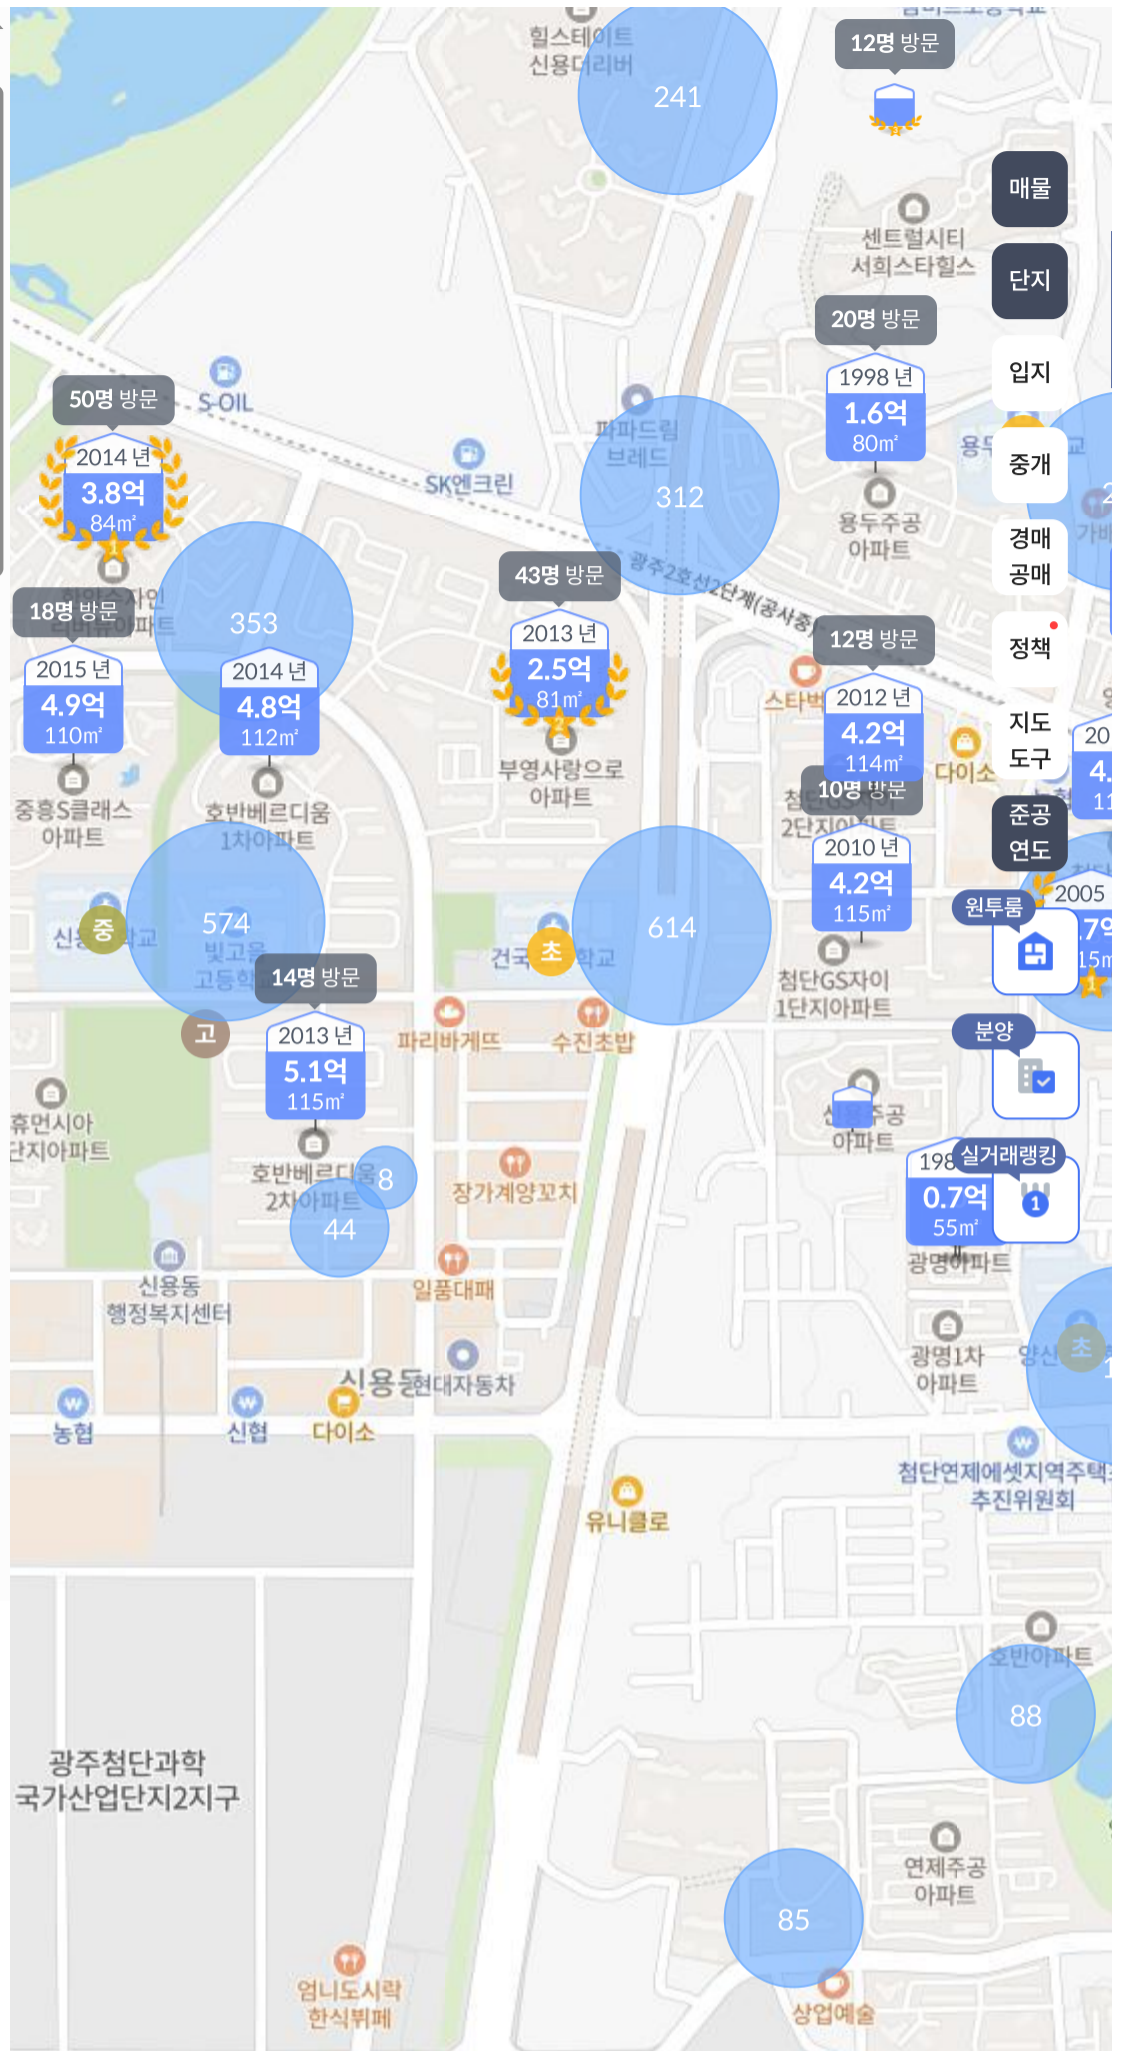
힐스테이트
신용더리버

241

12명 방문

매물

센트럴시티
서희스타힐스

단지

20명 방문

1998 년
1.6억
80㎡

입지

50명 방문

S-OIL

파파드림
브레드

용두주공
아파트

중개

2014 년
3.8억
84㎡

SK엔크린

312

경매
공매

18명 방문

353

43명 방문

광주2호선2단계(공사중)

정책

2015 년
4.9억
110㎡

2014 년
4.8억
112㎡

2013 년
2.5억
81㎡

12명 방문

2012 년
4.2억
114㎡

지도
도구

스타벅

다이소

부영사랑으로
아파트

10명 방문

중흥S클래스
아파트

호반베르디움
1차아파트

2010 년
4.2억
115㎡

준공
연도

574

614

2005

원투룸

중

초

건국 학교

빛고을
고등학

14명 방문

첨단GS자이
1단지아파트

고

2013 년
5.1억
115㎡

파리바게뜨

수진초밥

분양

휴먼시아
단지아파트

호반베르디움
2차아파트

8

44

장가계양꼬치

198

실거래랭킹

0.7억
55㎡

광명아파트

신용동
행정복지센터

일품대패

광명1차
아파트

초

신용동

현대자동차

농협

신협

다이소

첨단연제에셋지역주택
추진위원회

유니클로

호반아파트

88

광주첨단과학
국가산업단지2지구

연제주공
아파트

85

엄니도시락
한식뷔페

상업예술